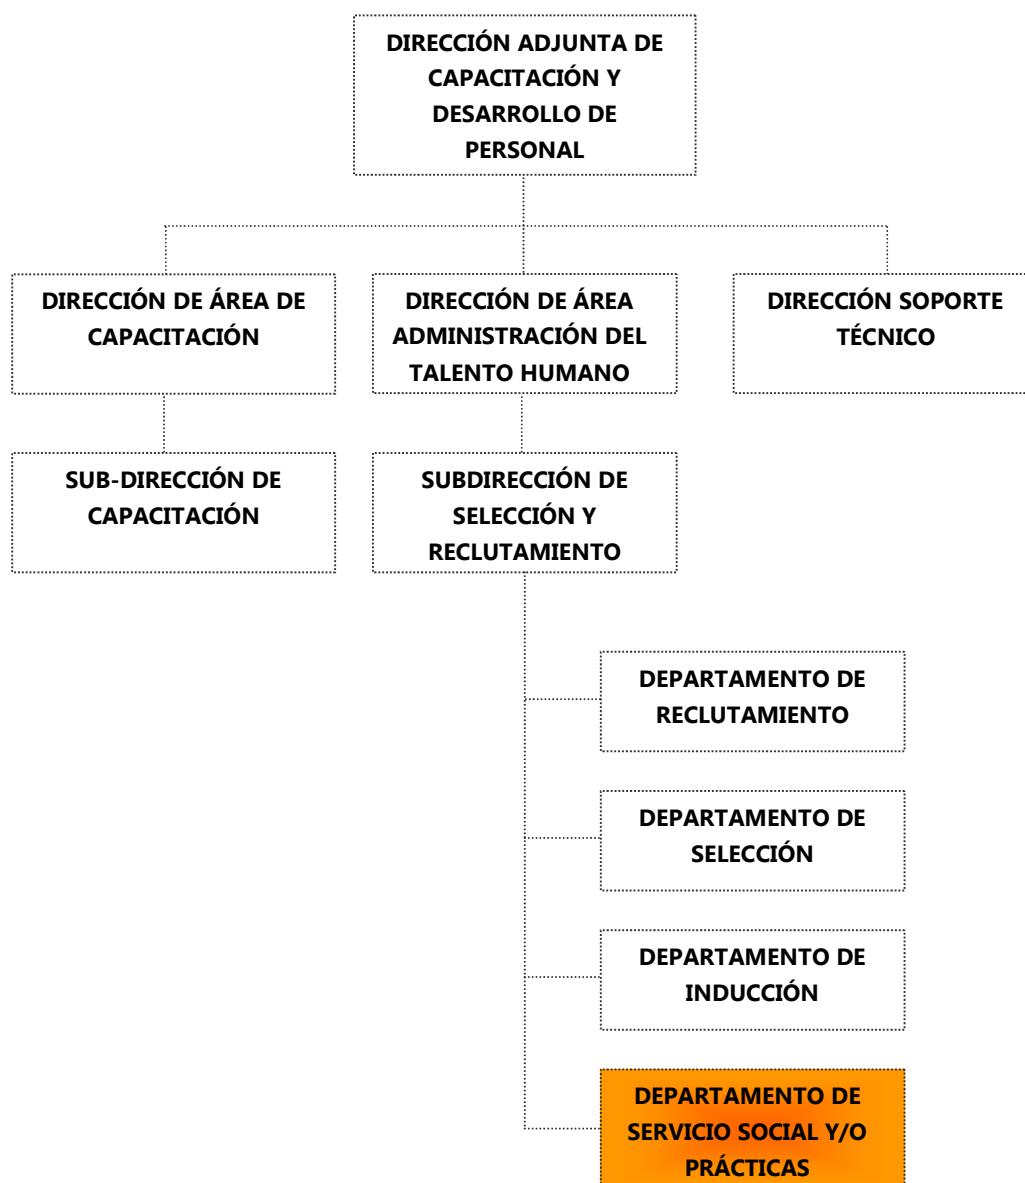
DIRECCIÓN ADJUNTA DE CAPACITACIÓN Y DESARROLLO DE PERSONAL

DIRECCIÓN DE ÁREA DE CAPACITACIÓN

DIRECCIÓN DE ÁREA ADMINISTRACIÓN DEL TALENTO HUMANO

DIRECCIÓN SOPORTE TÉCNICO

SUB-DIRECCIÓN DE CAPACITACIÓN

SUBDIRECCIÓN DE SELECCIÓN Y RECLUTAMIENTO

DEPARTAMENTO DE RECLUTAMIENTO

DEPARTAMENTO DE SELECCIÓN

DEPARTAMENTO DE INDUCCIÓN

DEPARTAMENTO DE SERVICIO SOCIAL Y/O PRÁCTICAS